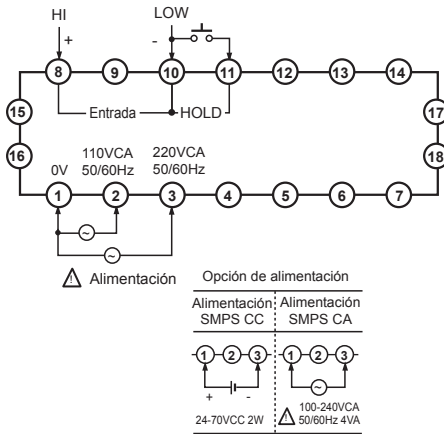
HI
+
LOW
-
8
9
10
11
12
13
14
15
Entrada
HOLD
17
16
18
110VCA 50/60Hz
220VCA 50/60Hz
0V
1
2
3
4
5
6
7
~
~
⚠ Alimentación

Opción de alimentación

| Alimentación SMPS CC | Alimentación SMPS CA |
|---|---|
| 1 2 3 | 1 2 3 |
| + - | ~ |
| 24-70VCC 2W | ⚠ 100-240VCA 50/60Hz 4VA |